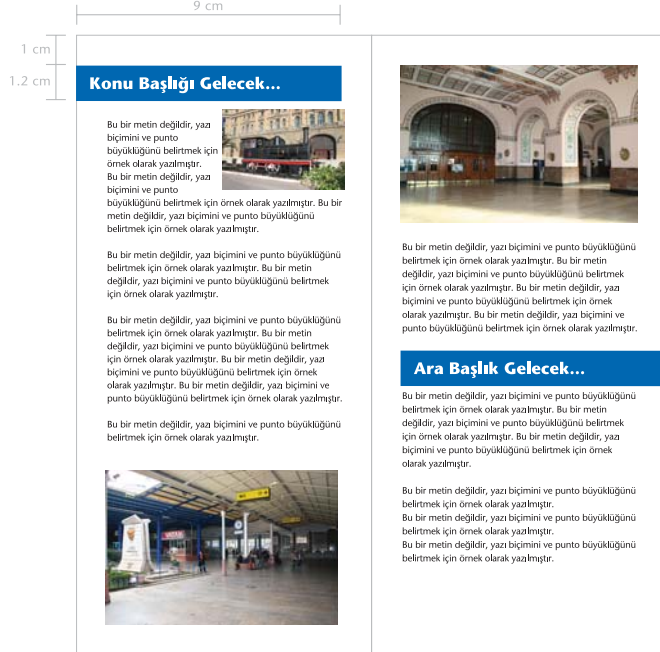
9 cm

1 cm

1.2 cm

Konu Başlığı Gelecek...

Bu bir metin değildir, yazı biçimini ve punto büyüklüğünü belirtmek için örnek olarak yazılmıştır. Bu bir metin değildir, yazı biçimini ve punto büyüklüğünü belirtmek için örnek olarak yazılmıştır. Bu bir metin değildir, yazı biçimini ve punto büyüklüğünü belirtmek için örnek olarak yazılmıştır.

Bu bir metin değildir, yazı biçimini ve punto büyüklüğünü belirtmek için örnek olarak yazılmıştır. Bu bir metin değildir, yazı biçimini ve punto büyüklüğünü belirtmek için örnek olarak yazılmıştır.

Bu bir metin değildir, yazı biçimini ve punto büyüklüğünü belirtmek için örnek olarak yazılmıştır. Bu bir metin değildir, yazı biçimini ve punto büyüklüğünü belirtmek için örnek olarak yazılmıştır. Bu bir metin değildir, yazı biçimini ve punto büyüklüğünü belirtmek için örnek olarak yazılmıştır. Bu bir metin değildir, yazı biçimini ve punto büyüklüğünü belirtmek için örnek olarak yazılmıştır.

Bu bir metin değildir, yazı biçimini ve punto büyüklüğünü belirtmek için örnek olarak yazılmıştır.

Bu bir metin değildir, yazı biçimini ve punto büyüklüğünü belirtmek için örnek olarak yazılmıştır. Bu bir metin değildir, yazı biçimini ve punto büyüklüğünü belirtmek için örnek olarak yazılmıştır. Bu bir metin değildir, yazı biçimini ve punto büyüklüğünü belirtmek için örnek olarak yazılmıştır. Bu bir metin değildir, yazı biçimini ve punto büyüklüğünü belirtmek için örnek olarak yazılmıştır.

Ara Başlık Gelecek...

Bu bir metin değildir, yazı biçimini ve punto büyüklüğünü belirtmek için örnek olarak yazılmıştır. Bu bir metin değildir, yazı biçimini ve punto büyüklüğünü belirtmek için örnek olarak yazılmıştır. Bu bir metin değildir, yazı biçimini ve punto büyüklüğünü belirtmek için örnek olarak yazılmıştır.

Bu bir metin değildir, yazı biçimini ve punto büyüklüğünü belirtmek için örnek olarak yazılmıştır.
Bu bir metin değildir, yazı biçimini ve punto büyüklüğünü belirtmek için örnek olarak yazılmıştır.
Bu bir metin değildir, yazı biçimini ve punto büyüklüğünü belirtmek için örnek olarak yazılmıştır.